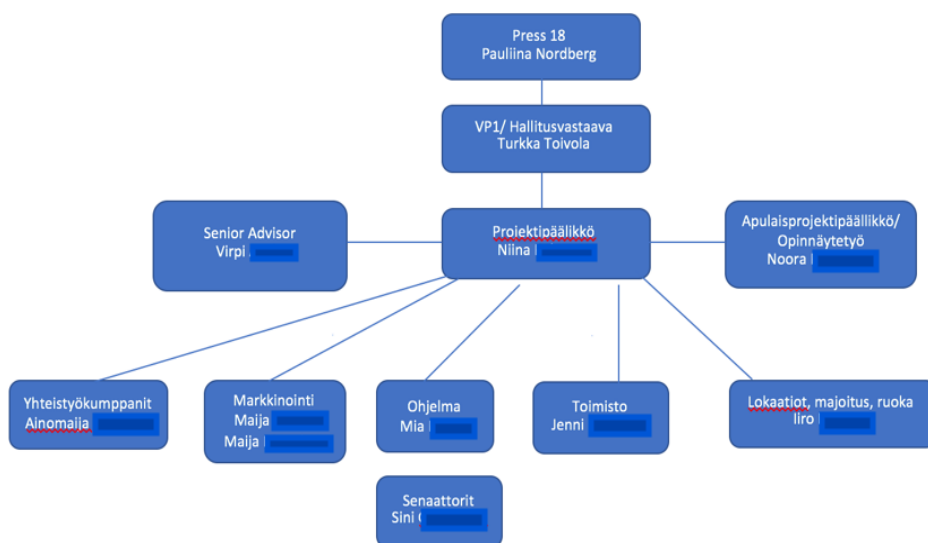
Press 18
Pauliina Nordberg

VP1/ Hallitusvastaava
Turkka Toivola

Senior Advisor
Virpi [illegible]

Projektipäällikkö
Niina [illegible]

Apulaisprojektipäällikkö/
Opinnäytetyö
Noora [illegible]

Yhteistyökumppanit
Ainomaija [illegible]

Markkinointi
Maija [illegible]
Maija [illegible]

Ohjelma
Mia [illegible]

Toimisto
Jenni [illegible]

Lokaatiot, majoitus, ruoka
Iiro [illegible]

Senaattorit
Sini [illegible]